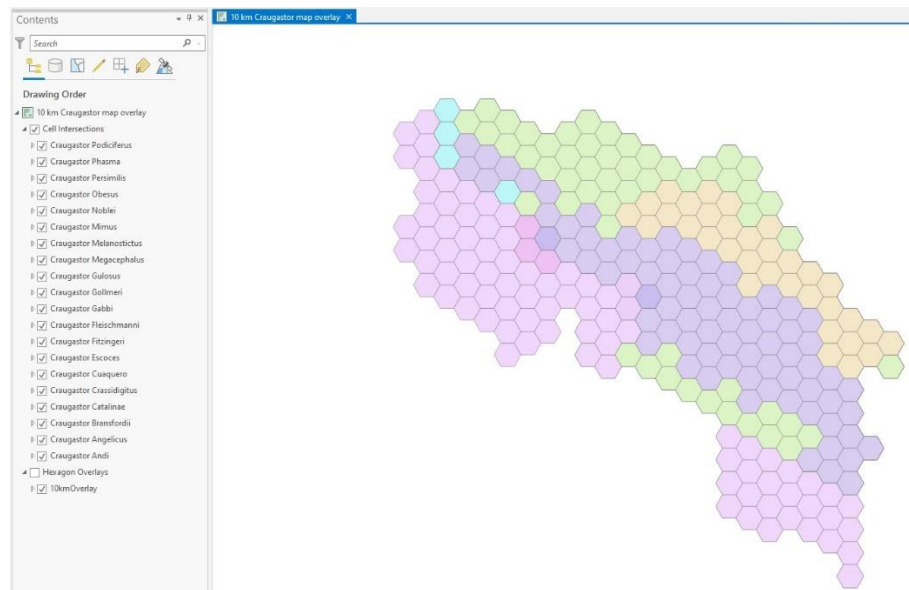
Contents

Search

Drawing Order

10 km Craugastor map overlay

Cell Intersections

Craugastor Podiciferus

Craugastor Phasma

Craugastor Persimilis

Craugastor Obesus

Craugastor Noblei

Craugastor Mimus

Craugastor Melanostictus

Craugastor Megacephalus

Craugastor Gulosus

Craugastor Gollmeri

Craugastor Gabbi

Craugastor Fleischmanni

Craugastor Fitzingeri

Craugastor Escoces

Craugastor Cuaquero

Craugastor Crassidigitus

Craugastor Catalinae

Craugastor Bransfordii

Craugastor Angelicus

Craugastor Andi

Hexagon Overlays

10kmOverlay

10 km Craugastor map overlay ×